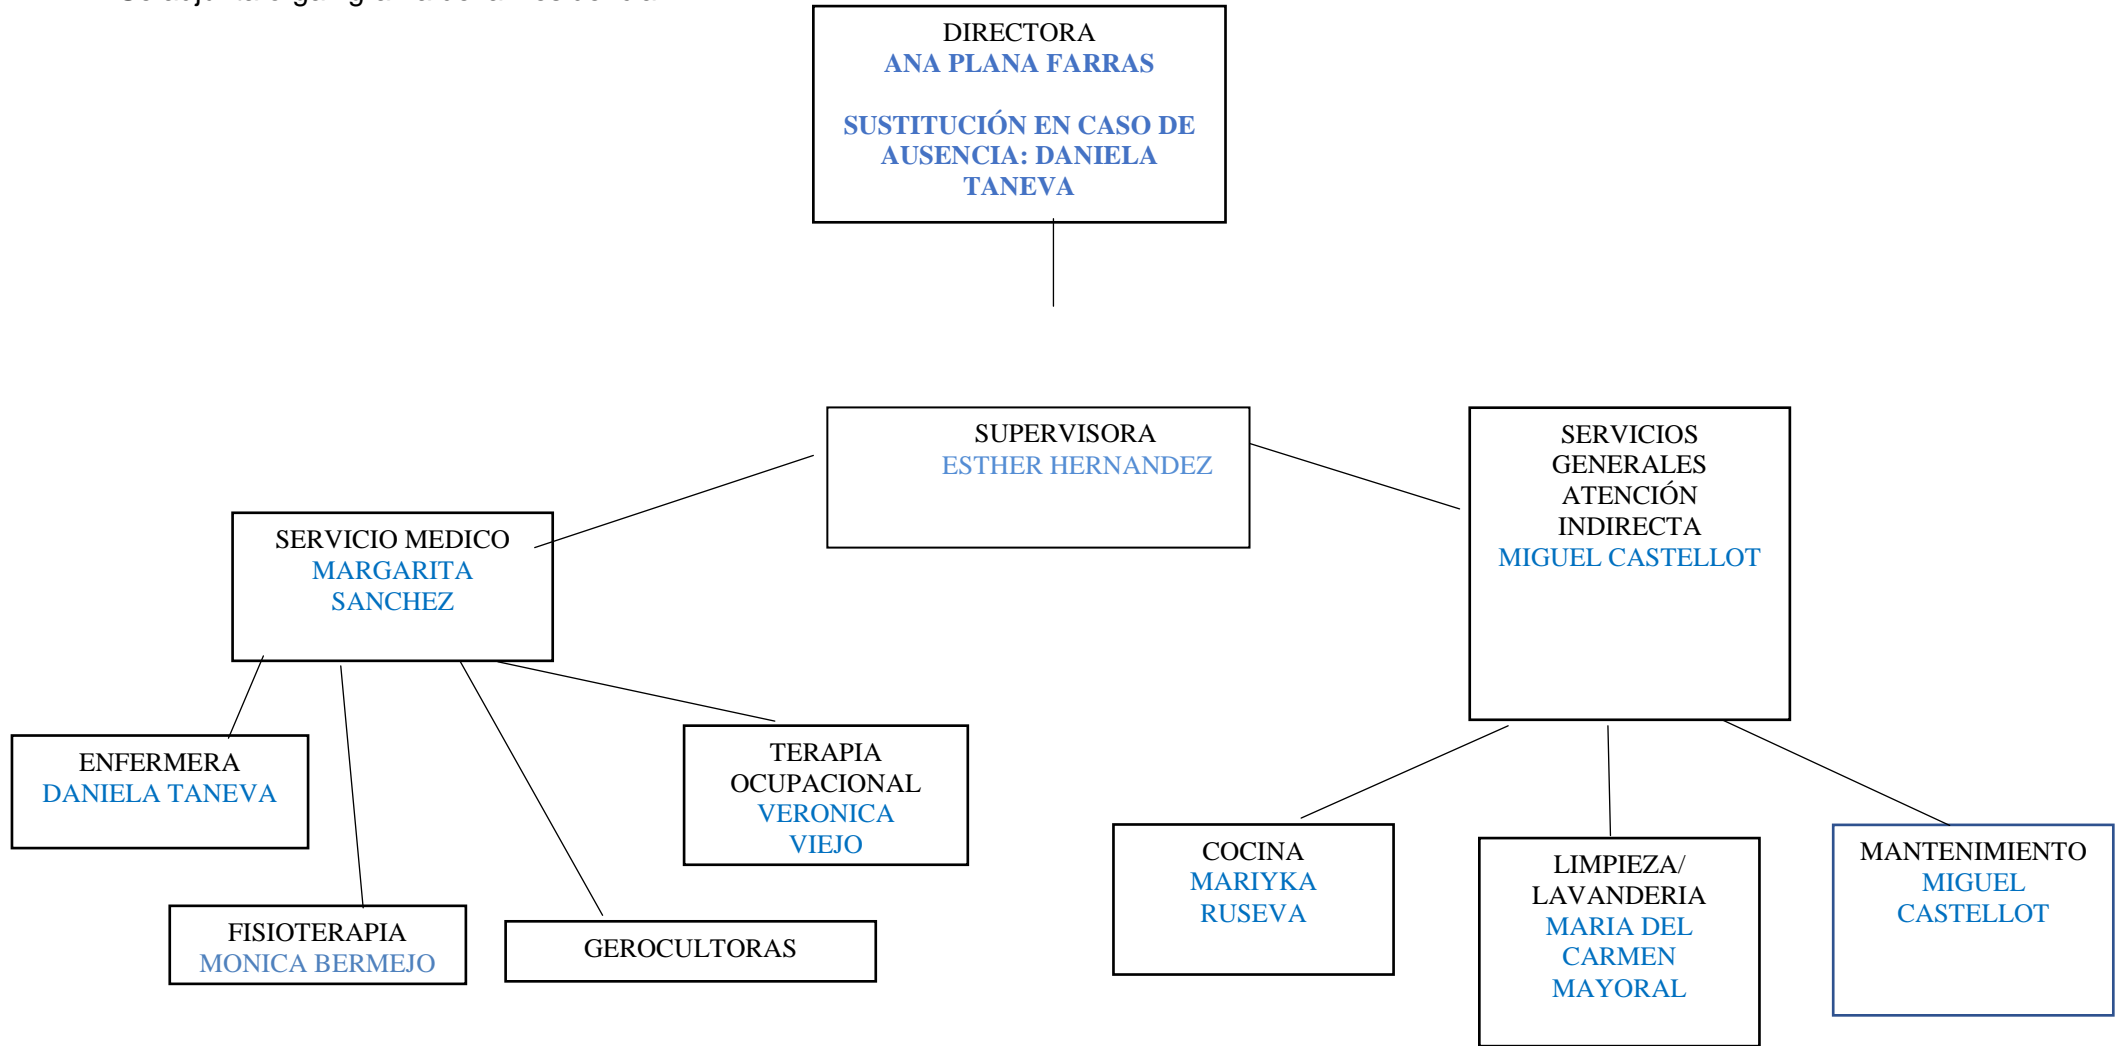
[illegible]

DIRECTORA
ANA PLANA FARRAS

SUSTITUCIÓN EN CASO DE AUSENCIA: DANIELA TANEVA

SUPERVISORA
ESTHER HERNANDEZ

SERVICIO MEDICO
MARGARITA SANCHEZ

SERVICIOS GENERALES ATENCIÓN INDIRECTA
MIGUEL CASTELLOT

ENFERMERA
DANIELA TANEVA

TERAPIA OCUPACIONAL
VERONICA VIEJO

FISIOTERAPIA
MONICA BERMEJO

GEROCULTORAS

COCINA
MARIYKA RUSEVA

LIMPIEZA/ LAVANDERIA
MARIA DEL CARMEN MAYORAL

MANTENIMIENTO
MIGUEL CASTELLOT